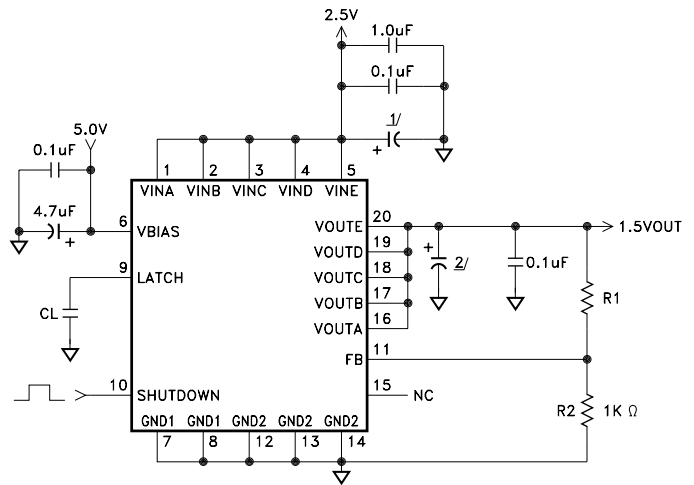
2.5V
1.0uF
0.1uF
1/
+
5.0V
0.1uF
4.7uF
+
1 VINA
2 VINB
3 VINC
4 VIND
5 VINE
6 VBIAS
9 LATCH
CL
10 SHUTDOWN
VOUTE 20
VOUTD 19
VOUTC 18
VOUTB 17
VOUTA 16
FB 11
15 NC
+
2/
0.1uF
1.5VOUT
R1
R2
1K Ω
GND1 7
GND1 8
GND2 12
GND2 13
GND2 14